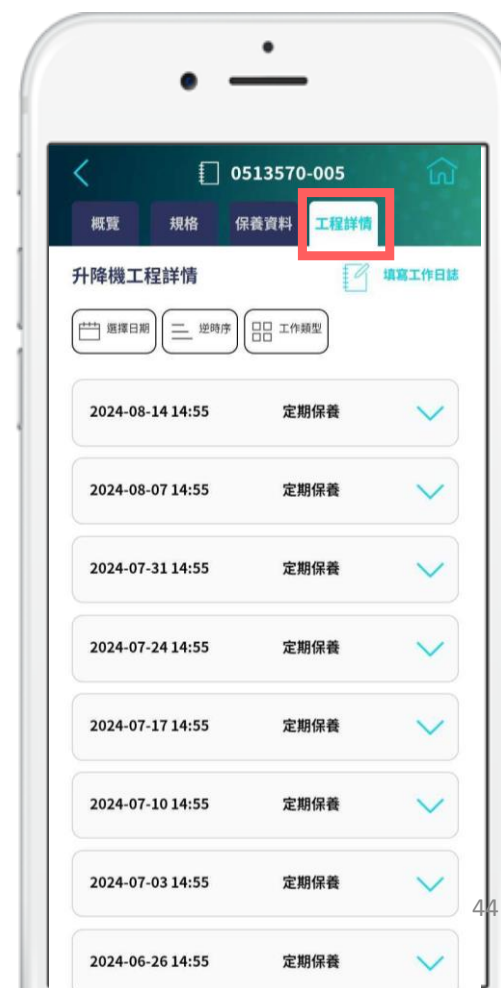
0513570-005

概覽 規格 保養資料 工程詳情

升降機工程詳情

填寫工作日誌

選擇日期 逆時序 工作類型

2024-08-14 14:55 定期保養

2024-08-07 14:55 定期保養

2024-07-31 14:55 定期保養

2024-07-24 14:55 定期保養

2024-07-17 14:55 定期保養

2024-07-10 14:55 定期保養

2024-07-03 14:55 定期保養

2024-06-26 14:55 定期保養

44